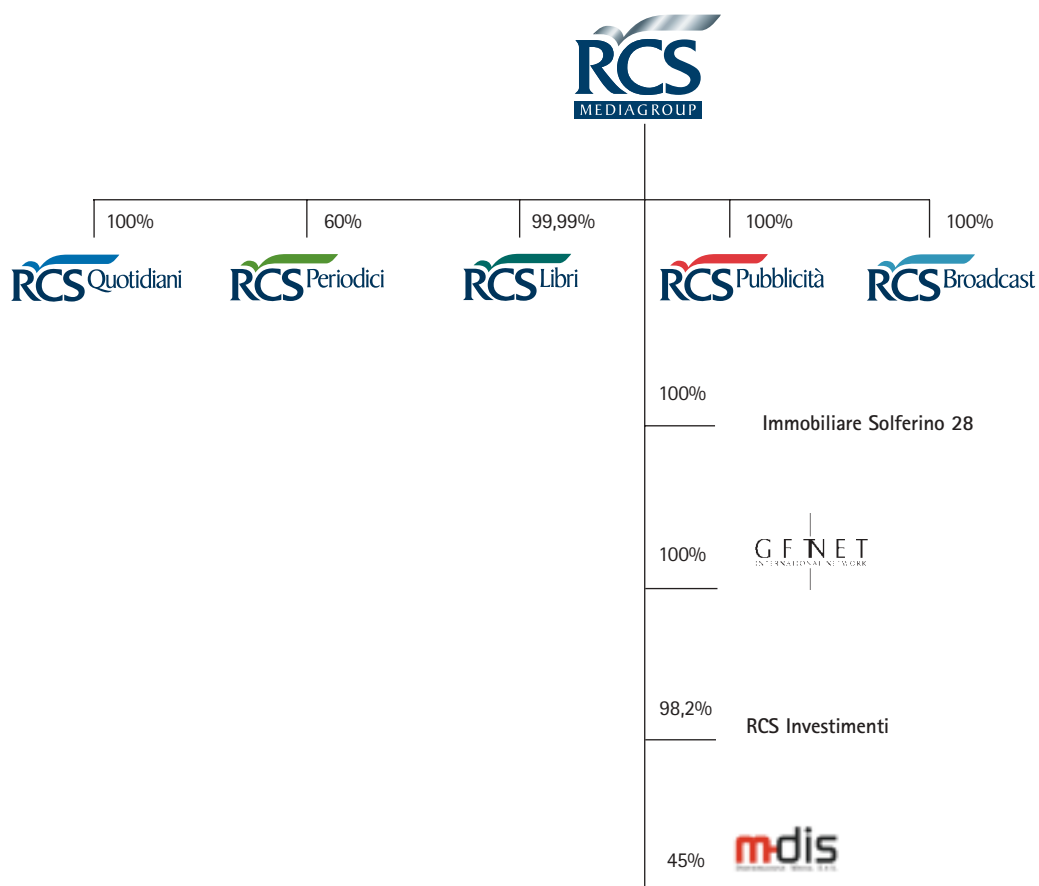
RCS
MEDIAGROUP

100%
RCS Quotidiani

60%
RCS Periodici

99,99%
RCS Libri

100%
RCS Pubblicità

100%
RCS Broadcast

100%
Immobiliare Solferino 28

100%
GFTNET
INTERNATIONAL NETWORK

98,2%
RCS Investimenti

45%
m-dis
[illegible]